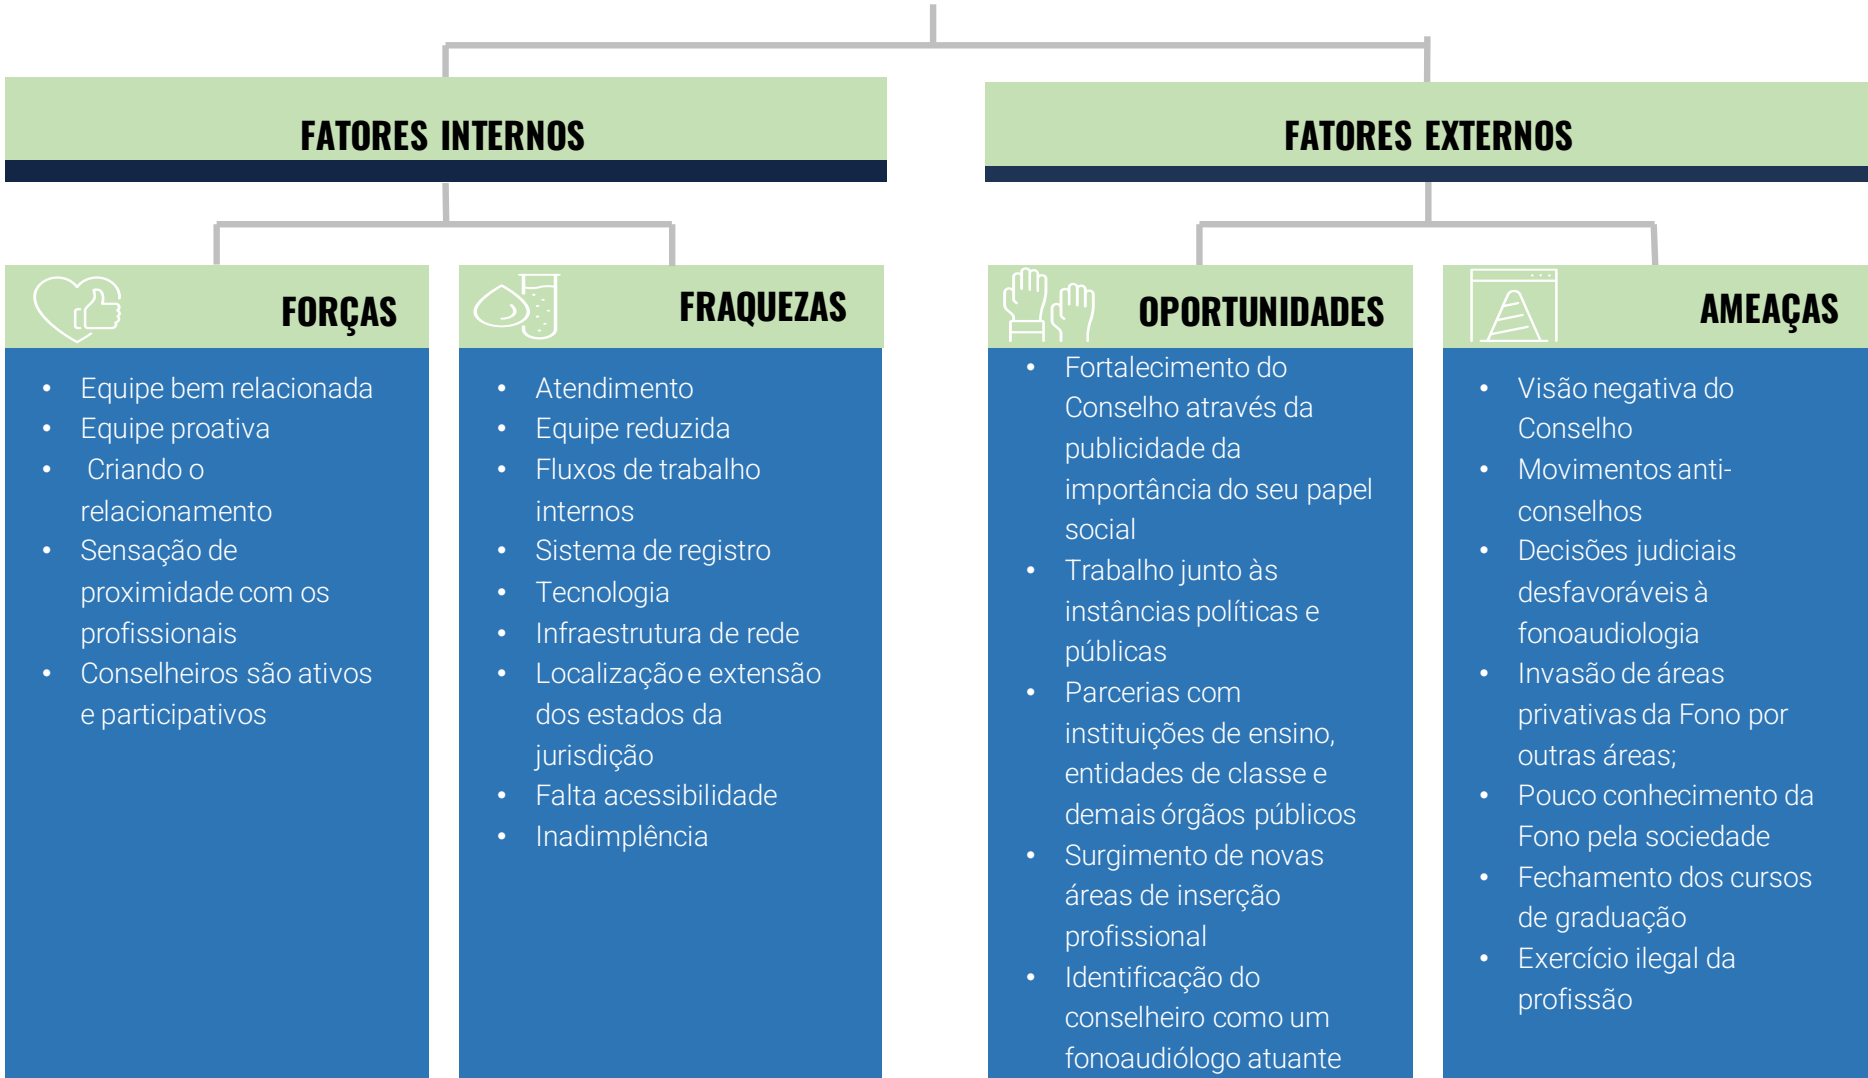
FATORES INTERNOS

FATORES EXTERNOS

FORÇAS

- Equipe bem relacionada
- Equipe proativa
- Criando o relacionamento
- Sensação de proximidade com os profissionais
- Conselheiros são ativos e participativos

FRAQUEZAS

- Atendimento
- Equipe reduzida
- Fluxos de trabalho internos
- Sistema de registro
- Tecnologia
- Infraestrutura de rede
- Localização e extensão dos estados da jurisdição
- Falta acessibilidade
- Inadimplência

OPORTUNIDADES

- Fortalecimento do Conselho através da publicidade da importância do seu papel social
- Trabalho junto às instâncias políticas e públicas
- Parcerias com instituições de ensino, entidades de classe e demais órgãos públicos
- Surgimento de novas áreas de inserção profissional
- Identificação do conselheiro como um fonoaudiólogo atuante

AMEAÇAS

- Visão negativa do Conselho
- Movimentos anti-conselhos
- Decisões judiciais desfavoráveis à fonoaudiologia
- Invasão de áreas privativas da Fono por outras áreas;
- Pouco conhecimento da Fono pela sociedade
- Fechamento dos cursos de graduação
- Exercício ilegal da profissão